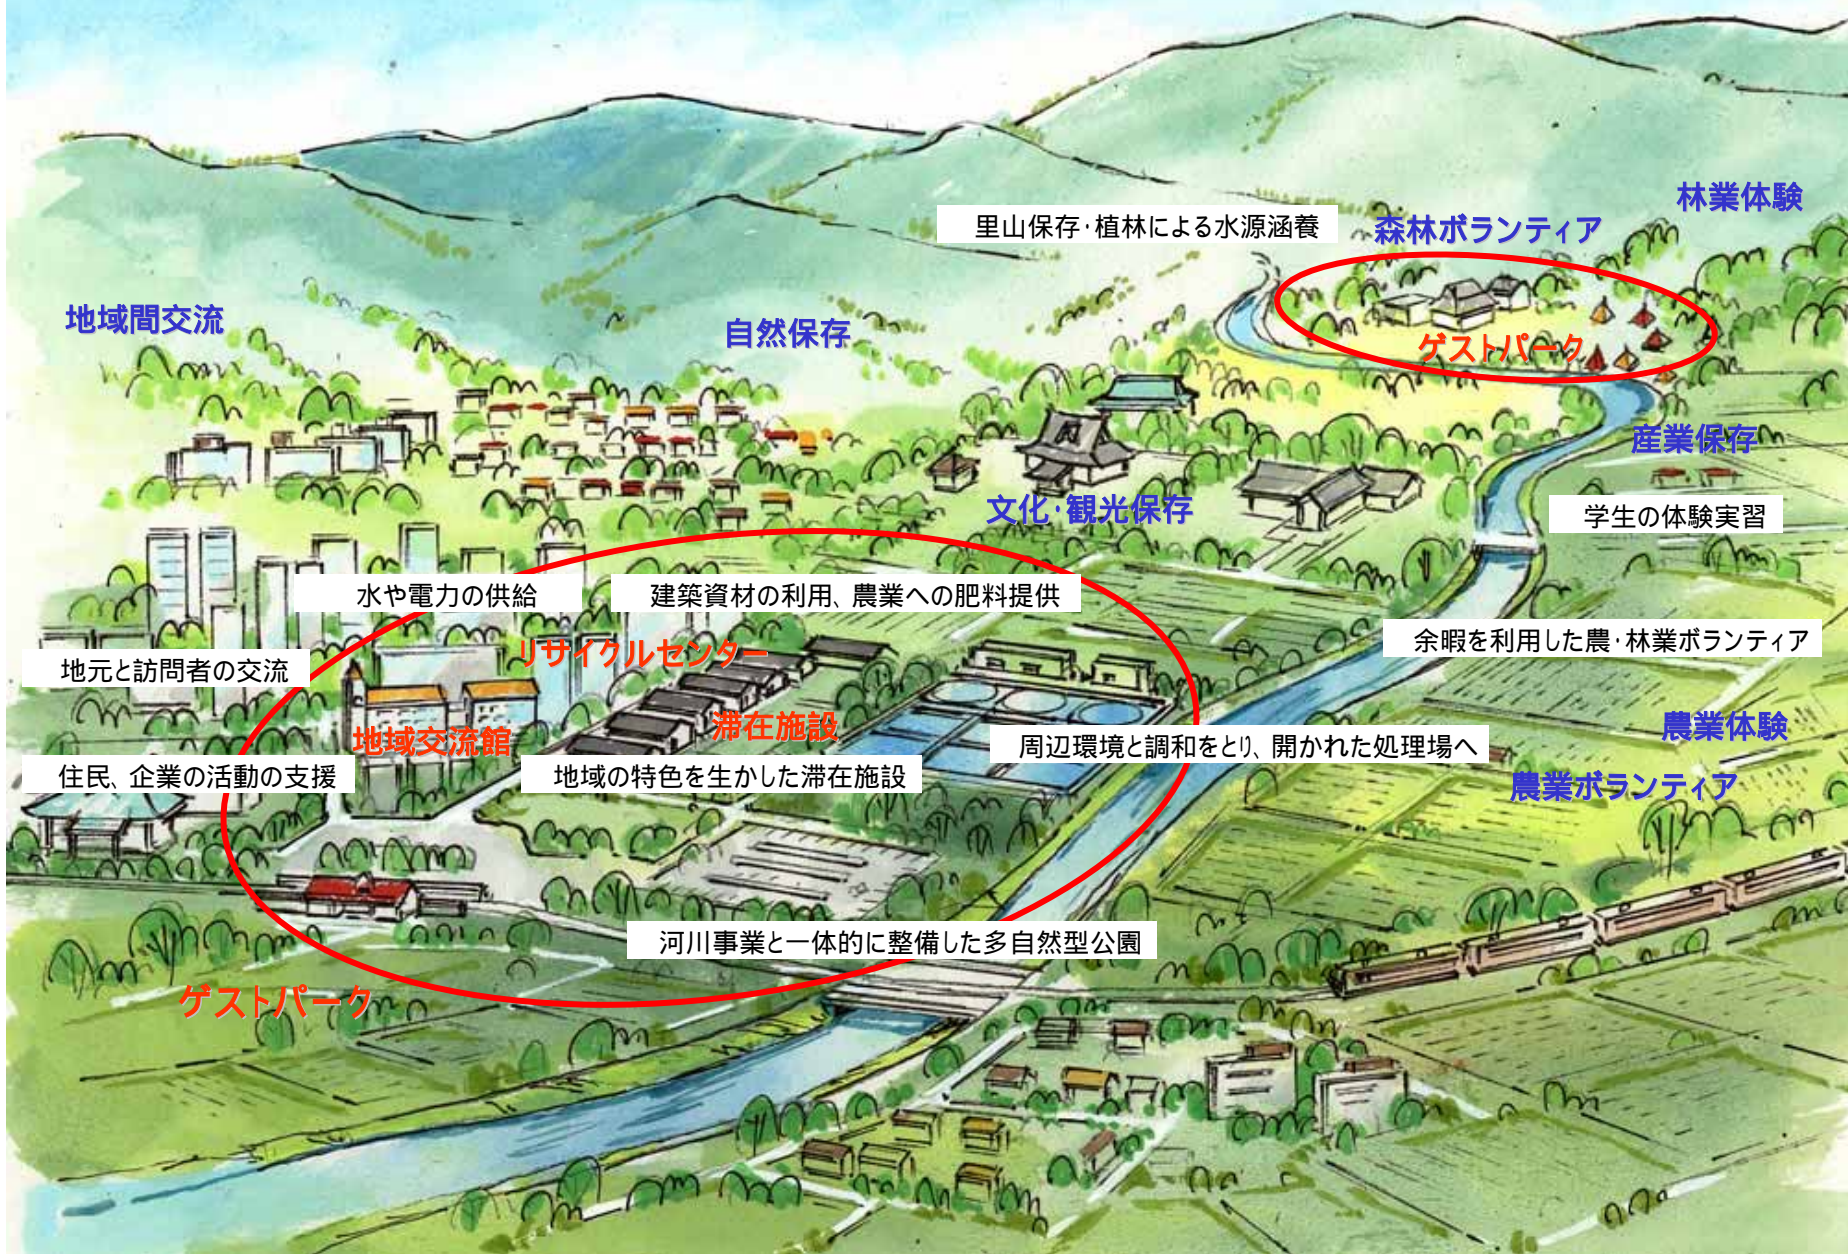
林業体験

里山保存·植林による水源涵養

森林ボランティア

地域間交流

自然保存

ゲストパーク

産業保存

文化·観光保存

学生の体験実習

水や電力の供給

建築資材の利用、農業への肥料提供

余暇を利用した農·林業ボランティア

地元と訪問者の交流

リサイクルセンター

滞在施設

農業体験

地域交流館

周辺環境と調和をとり、開かれた処理場へ

住民、企業の活動の支援

地域の特色を生かした滞在施設

農業ボランティア

河川事業と一体的に整備した多自然型公園

ゲストパーク